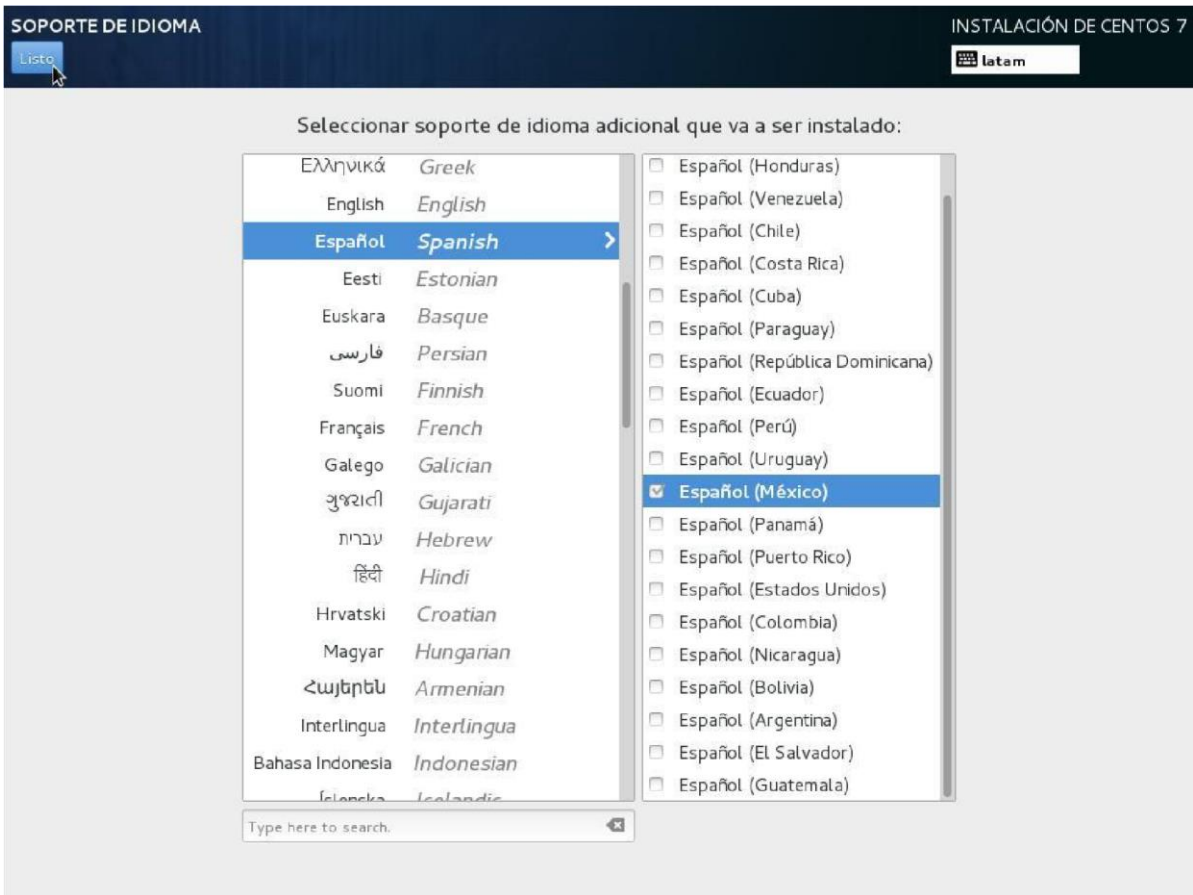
SOPORTE DE IDIOMA

Listo

INSTALACIÓN DE CENTOS 7

latam

Seleccionar soporte de idioma adicional que va a ser instalado:

| | |
|---|---|
| Ελληνικά | Greek |
| English | English |
| Español | Spanish |
| Eesti | Estonian |
| Euskara | Basque |
| فارسی | Persian |
| Suomi | Finnish |
| Français | French |
| Galego | Galician |
| ગુજરાતી | Gujarati |
| עברית | Hebrew |
| हिंदी | Hindi |
| Hrvatski | Croatian |
| Magyar | Hungarian |
| Հայերեն | Armenian |
| Interlingua | Interlingua |
| Bahasa Indonesia | Indonesian |
| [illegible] | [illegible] |

Español (Honduras)
Español (Venezuela)
Español (Chile)
Español (Costa Rica)
Español (Cuba)
Español (Paraguay)
Español (República Dominicana)
Español (Ecuador)
Español (Perú)
Español (Uruguay)
Español (México)
Español (Panamá)
Español (Puerto Rico)
Español (Estados Unidos)
Español (Colombia)
Español (Nicaragua)
Español (Bolivia)
Español (Argentina)
Español (El Salvador)
Español (Guatemala)

Type here to search.